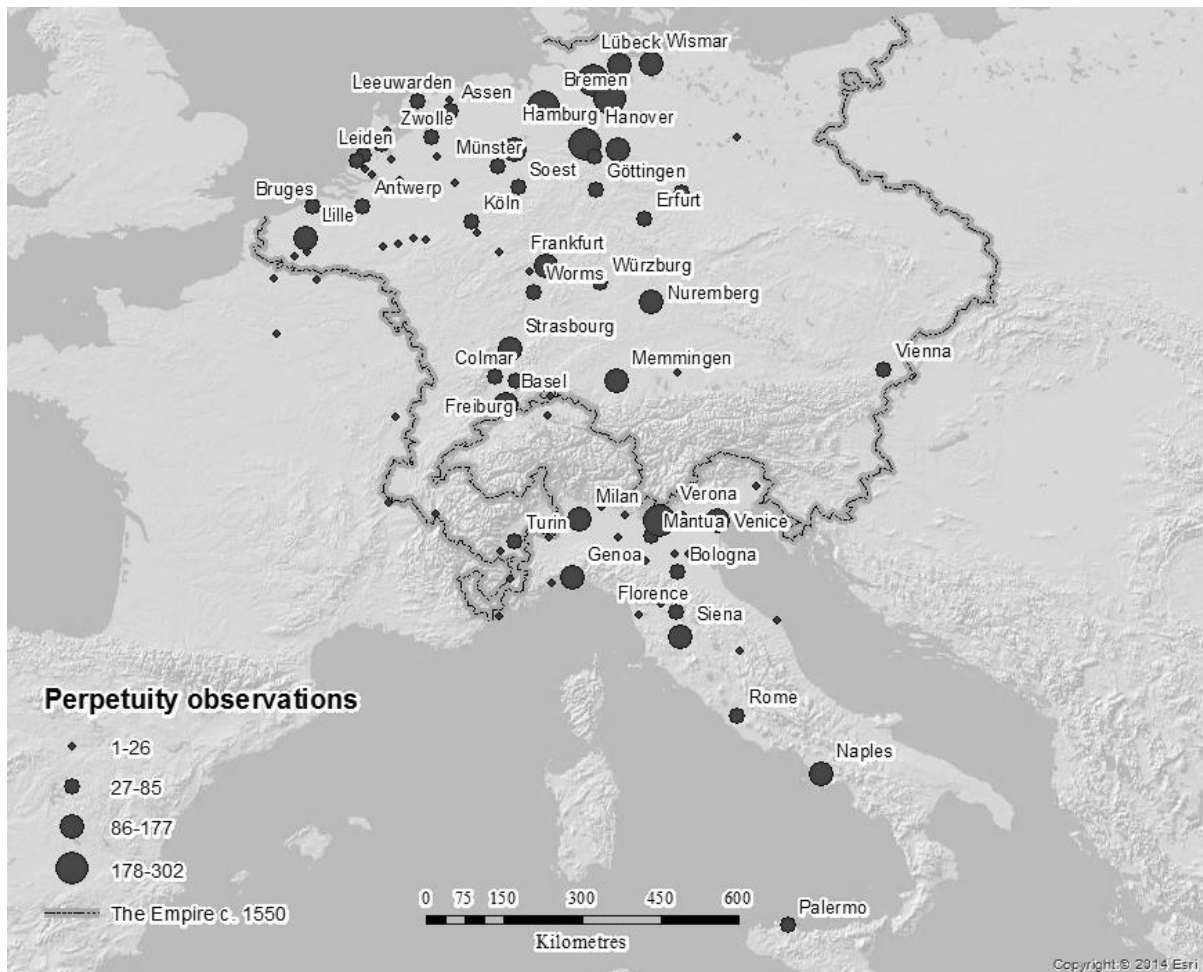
Lübeck Wismar
Bremen
Leeuwarden
Assen
Hamburg
Hanover
Zwolle
Leiden
Münster
Soest
Göttingen
Bruges
Antwerp
Erfurt
Lille
Köln
Frankfurt
Worms
Würzburg
Nuremberg
Strasbourg
Colmar
Memmingen
Vienna
Basel
Freiburg
Milan
Verona
Turin
Mantua
Venice
Genoa
Bologna
Florence
Siena
Rome
Naples
Palermo

Perpetuity observations
1-26
27-85
86-177
178-302
The Empire c. 1550

0 75 150 300 450 600
Kilometres

Copyright:© 2014 Esri